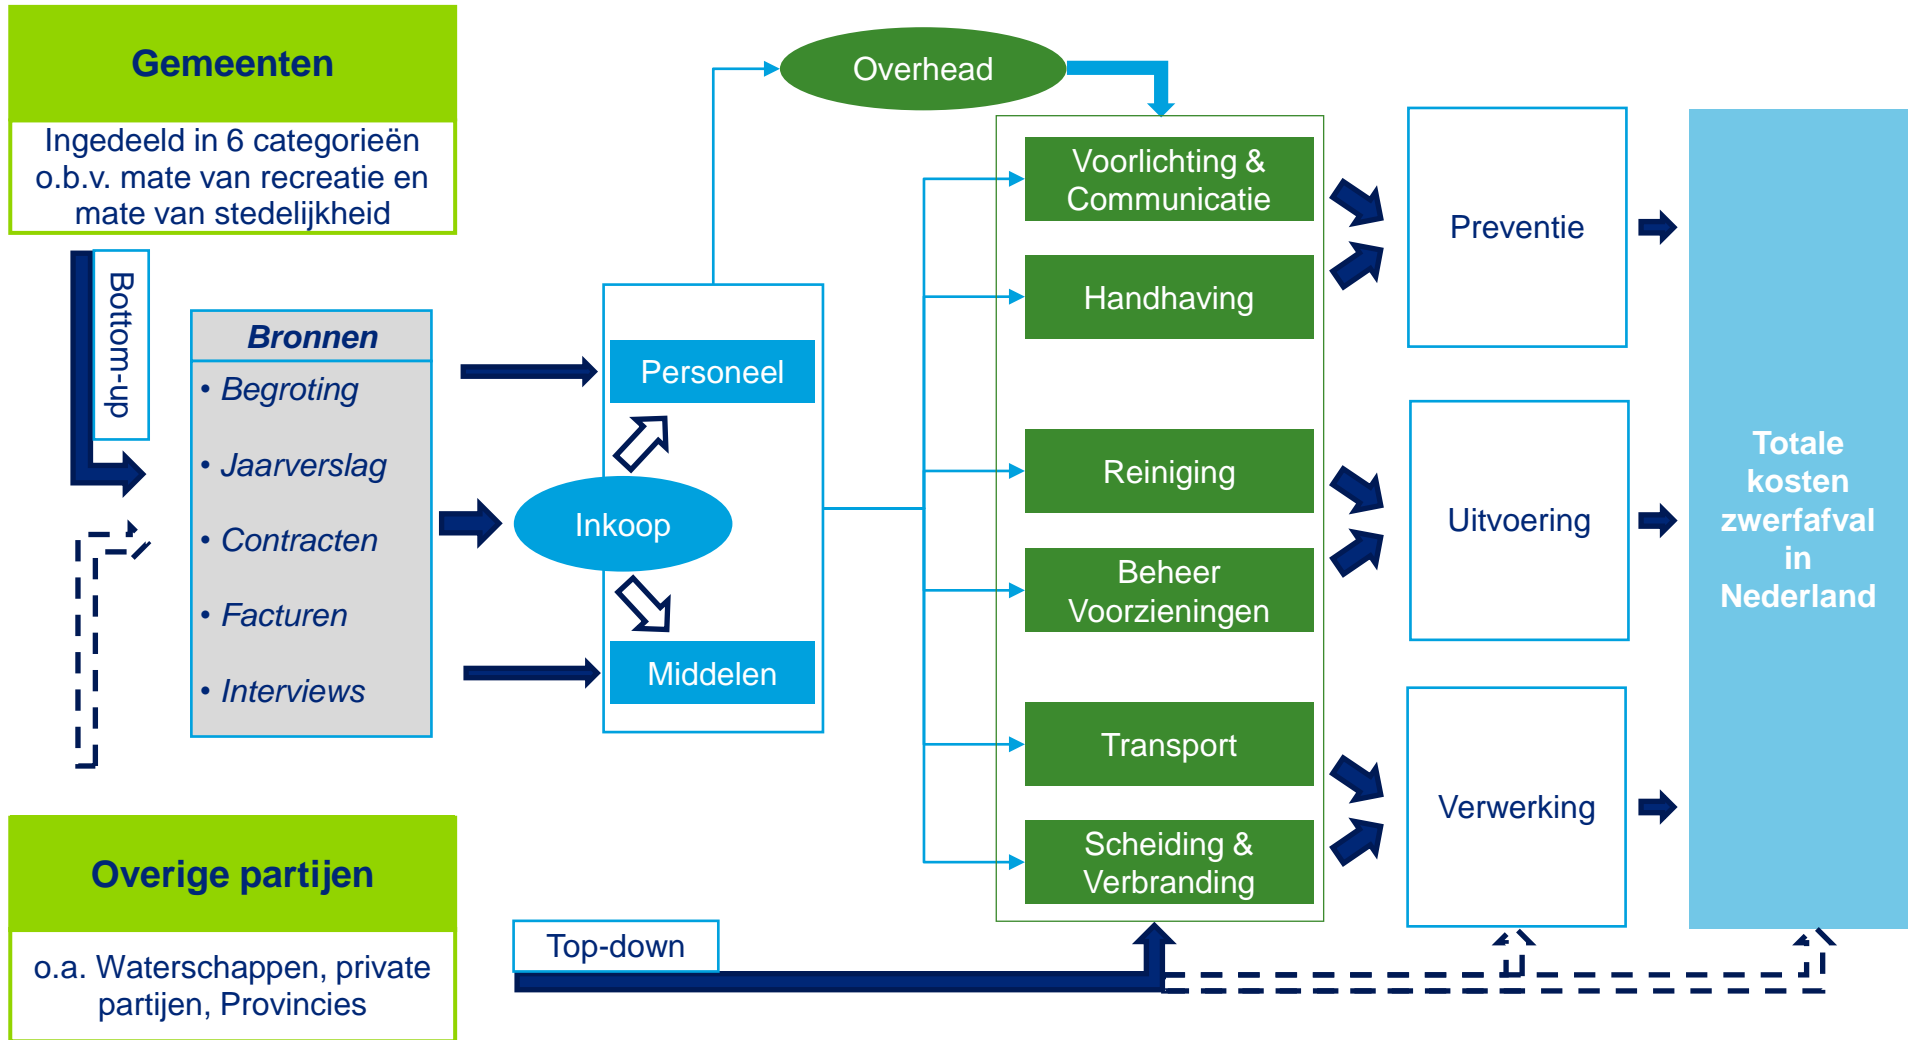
Gemeenten

Ingedeeld in 6 categorieën o.b.v. mate van recreatie en mate van stedelijkheid

Bottom-up

Bronnen
• Begroting
• Jaarverslag
• Contracten
• Facturen
• Interviews

Overhead

Personeel

Inkoop

Middelen

Voorlichting & Communicatie

Handhaving

Reiniging

Beheer Voorzieningen

Transport

Scheiding & Verbranding

Preventie

Uitvoering

Verwerking

Totale kosten zwerfafval in Nederland

Overige partijen

o.a. Waterschappen, private partijen, Provincies

Top-down